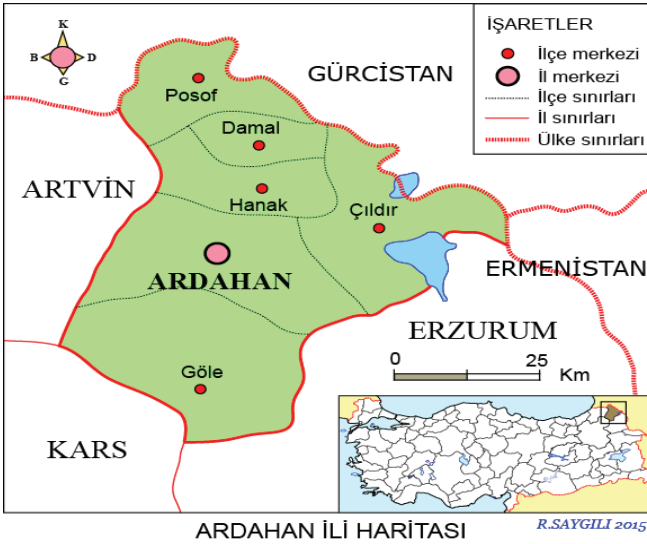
K
B
D
G

İŞARETLER
İlçe merkezi
İl merkezi
İlçe sınırları
İl sınırları
Ülke sınırları

GÜRCİSTAN
Posof
Damal
ARTVİN
Hanak
Çıldır
ARDAHAN
ERMENİSTAN
ERZURUM
0
25
Km
Göle
KARS

ARDAHAN İLİ HARİTASI
R.SAYGILI 2015